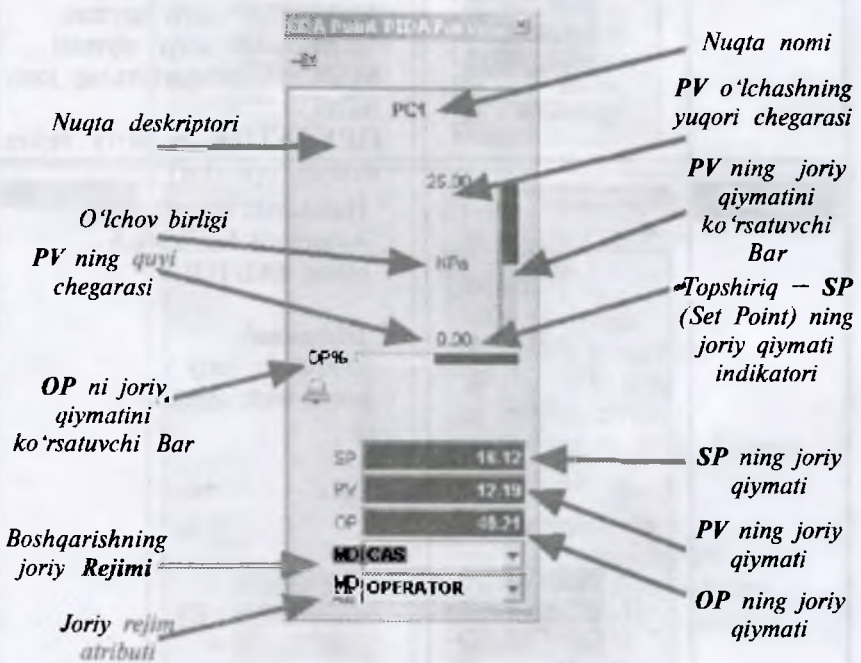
Nuqta nomi

PC1

PV o'lchashning yuqori chegarasi

Nuqta deskriptori

25.00

PV ning joriy qiymatini ko'rsatuvchi Bar

O'lchov birligi

KPa

PV ning quyi chegarasi

Topshiriq – SP (Set Point) ning joriy qiymati indikatori

0.00

OP%

OP ni joriy qiymatini ko'rsatuvchi Bar

SP 16.12

SP ning joriy qiymati

PV 12.19

OP 48.21

PV ning joriy qiymati

Boshqarishning joriy Rejimi

MD CAS

MD OPERATOR

OP ning joriy qiymati

Joriy rejim atributi